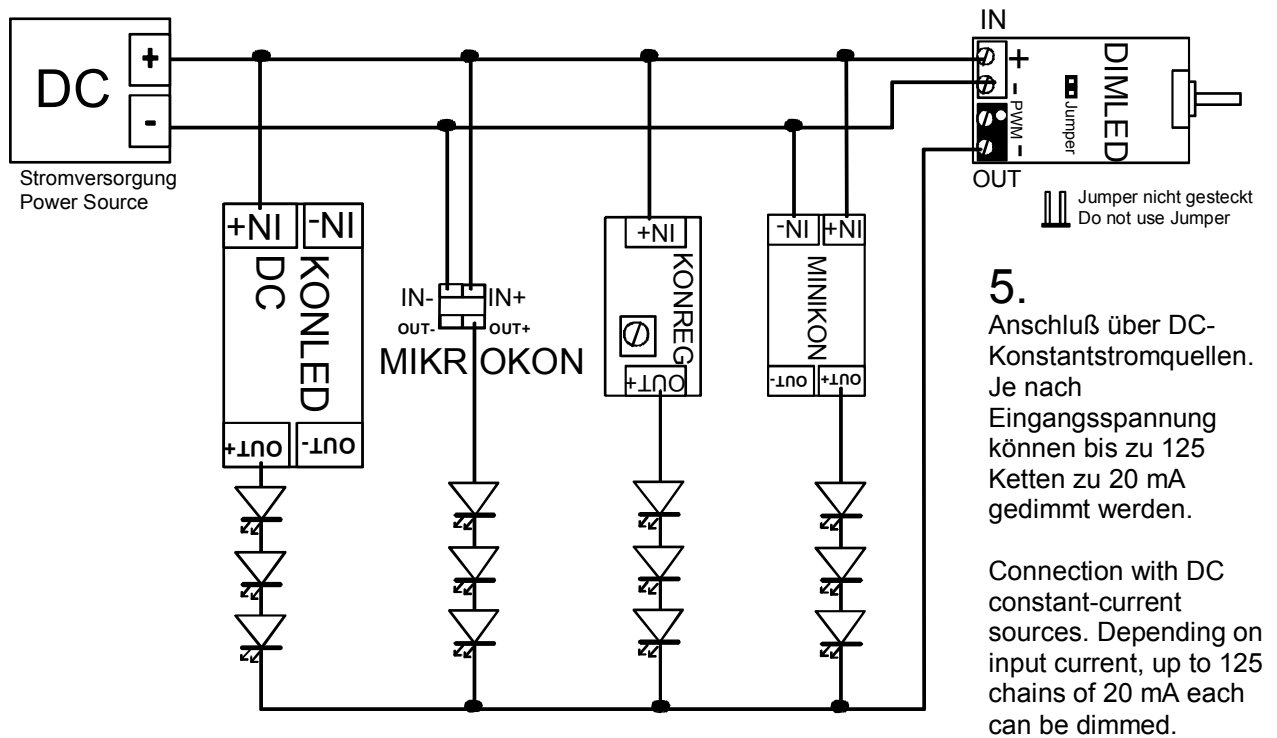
DC
+
-
Stromversorgung
Power Source

IN
+
-
PWM
-
Jumper
DIMLED
OUT
Jumper nicht gesteckt
Do not use Jumper

+IN
-IN
KONLED
DC
OUT+
OUT-

IN-
IN+
OUT-
OUT+
MIKROKON

+IN
KONREG
OUT+

-IN
+IN
MINIKON
OUT-
OUT+

5.
Anschluß über DC-Konstantstromquellen. Je nach Eingangsspannung können bis zu 125 Ketten zu 20 mA gedimmt werden.

Connection with DC constant-current sources. Depending on input current, up to 125 chains of 20 mA each can be dimmed.